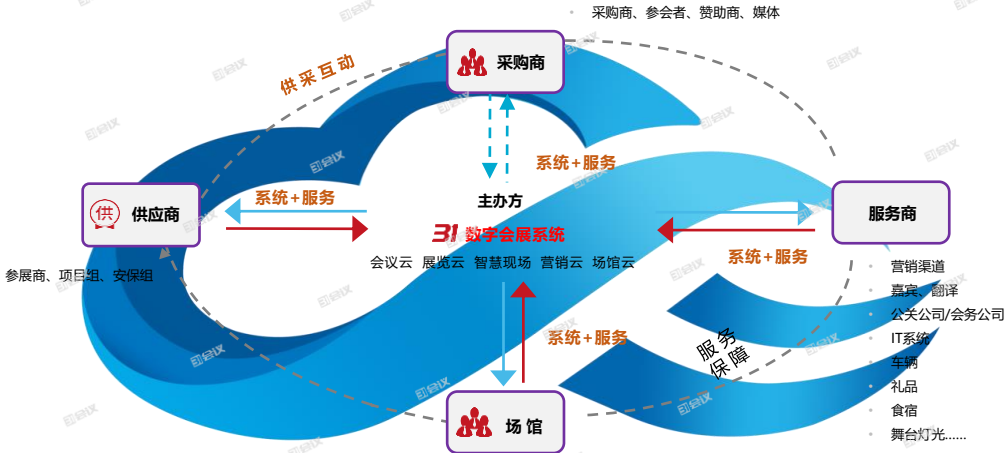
• 采购商、参会者、赞助商、媒体

采购商

供采互动

系统+服务

供应商

系统+服务

主办方

31 数字会展系统

会议云 展览云 智慧现场 营销云 场馆云

参展商、项目组、安保组

服务商

系统+服务

• 营销渠道
• 嘉宾、翻译
• 公关公司/会务公司
• IT系统
• 车辆
• 礼品
• 食宿
• 舞台灯光......

系统+服务

服务保障

场馆